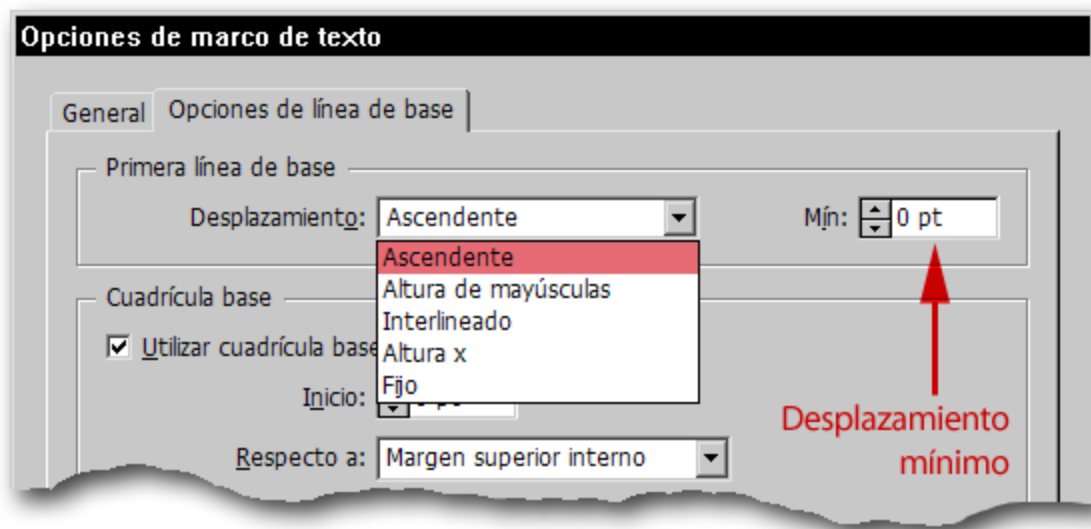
Opciones de marco de texto

General
Opciones de línea de base

Primera línea de base
Desplazamiento: Ascendente
Mín: 0 pt

Ascendente
Altura de mayúsculas
Interlineado
Altura x
Fijo

Cuadrícula base
☑ Utilizar cuadrícula base
Inicio: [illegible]
Respecto a: Margen superior interno

Desplazamiento mínimo